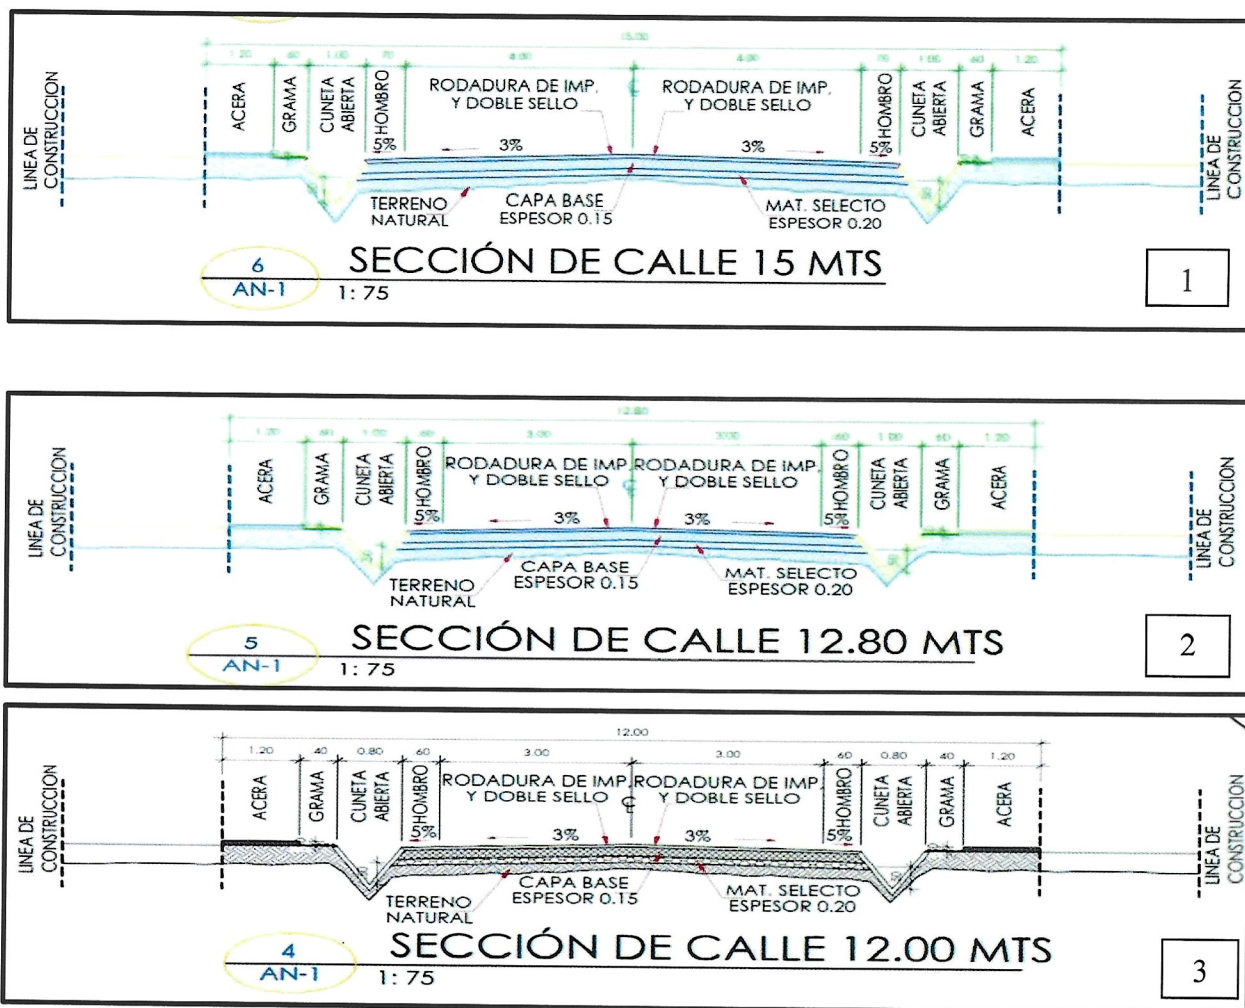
15.00

1.20 60 1.00 70 4.00 4.00 70 1.00 60 1.20

LINEA DE CONSTRUCCION

ACERA GRAMA CUNETA ABIERTA HOMBRO

RODADURA DE IMP. Y DOBLE SELLO

RODADURA DE IMP. Y DOBLE SELLO

HOMBRO CUNETA ABIERTA GRAMA ACERA

LINEA DE CONSTRUCCION

5% 3% 3% 5%

TERRENO NATURAL

CAPA BASE ESPESOR 0.15

MAT. SELECTO ESPESOR 0.20

6
AN-1

SECCIÓN DE CALLE 15 MTS

1: 75

1

12.80

1.20 60 1.00 60 3.00 3.00 60 1.00 60 1.20

LINEA DE CONSTRUCCION

ACERA GRAMA CUNETA ABIERTA HOMBRO

RODADURA DE IMP. Y DOBLE SELLO

RODADURA DE IMP. Y DOBLE SELLO

HOMBRO CUNETA ABIERTA GRAMA ACERA

LINEA DE CONSTRUCCION

5% 3% 3% 5%

TERRENO NATURAL

CAPA BASE ESPESOR 0.15

MAT. SELECTO ESPESOR 0.20

5
AN-1

SECCIÓN DE CALLE 12.80 MTS

1: 75

2

12.00

1.20 40 0.80 60 3.00 3.00 60 0.80 40 1.20

LINEA DE CONSTRUCCION

ACERA GRAMA CUNETA ABIERTA HOMBRO

RODADURA DE IMP. Y DOBLE SELLO

RODADURA DE IMP. Y DOBLE SELLO

HOMBRO CUNETA ABIERTA GRAMA ACERA

LINEA DE CONSTRUCCION

5% 3% 3% 5%

TERRENO NATURAL

CAPA BASE ESPESOR 0.15

MAT. SELECTO ESPESOR 0.20

4
AN-1

SECCIÓN DE CALLE 12.00 MTS

1: 75

3